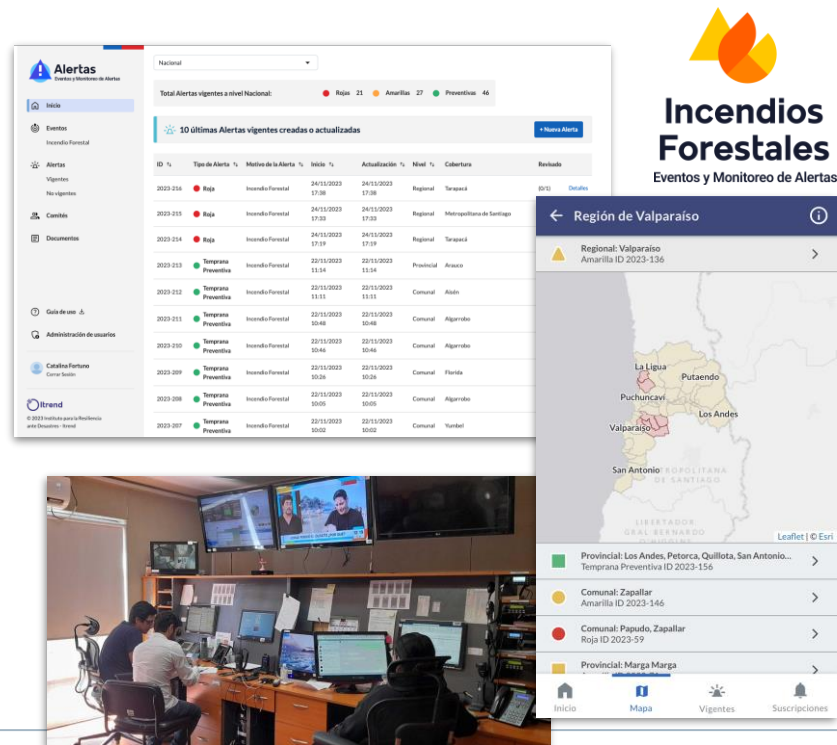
Incendios Forestales
Eventos y Monitoreo de Alertas

Alertas
Eventos y Monitoreo de Alertas

Inicio
Eventos
Incendio Forestal
Alertas
Vigentes
No vigentes
Comités
Documentos

Guía de uso
Administración de usuarios
Catalina Fortuno
Cerrar Sesión
itrend
© 2023 Instituto para la Resiliencia ante Desastres - Itrend

Nacional

Total Alertas vigentes a nivel Nacional: Rojas 21 Amarillas 27 Preventivas 46

10 últimas Alertas vigentes creadas o actualizadas
+ Nueva Alerta

| ID | Tipo de Alerta | Motivo de la Alerta | Inicio | Actualización | Nivel | Cobertura | Revisado |
|---|---|---|---|---|---|---|---|
| 2023-216 | Roja | Incendio Forestal | 24/11/2023 17:38 | 24/11/2023 17:38 | Regional | Tarapacá | (0/1) Detalles |
| 2023-215 | Roja | Incendio Forestal | 24/11/2023 17:33 | 24/11/2023 17:33 | Regional | Metropolitana de Santiago | |
| 2023-214 | Roja | Incendio Forestal | 24/11/2023 17:19 | 24/11/2023 17:19 | Regional | Tarapacá | |
| 2023-213 | Temprana Preventiva | Incendio Forestal | 22/11/2023 11:14 | 22/11/2023 11:14 | Provincial | Arauco | |
| 2023-212 | Temprana Preventiva | Incendio Forestal | 22/11/2023 11:11 | 22/11/2023 11:11 | Comunal | Aisén | |
| 2023-211 | Temprana Preventiva | Incendio Forestal | 22/11/2023 10:48 | 22/11/2023 10:48 | Comunal | Algarrobo | |
| 2023-210 | Temprana Preventiva | Incendio Forestal | 22/11/2023 10:46 | 22/11/2023 10:46 | Comunal | Algarrobo | |
| 2023-209 | Temprana Preventiva | Incendio Forestal | 22/11/2023 10:26 | 22/11/2023 10:26 | Comunal | Florida | |
| 2023-208 | Temprana Preventiva | Incendio Forestal | 22/11/2023 10:05 | 22/11/2023 10:05 | Comunal | Algarrobo | |
| 2023-207 | Temprana Preventiva | Incendio Forestal | 22/11/2023 10:02 | 22/11/2023 10:02 | Comunal | Yumbel | |

Región de Valparaíso
Regional: Valparaíso
Amarilla ID 2023-136
La Ligua
Putaendo
Puchuncaví
Los Andes
Valparaíso
San Antonio
METROPOLITANA DE SANTIAGO
LIBERTADOR BERNARDO
Leaflet | © Esri
Provincial: Los Andes, Petorca, Quillota, San Antonio...
Temprana Preventiva ID 2023-156
Comunal: Zapallar
Amarilla ID 2023-146
Comunal: Papudo, Zapallar
Roja ID 2023-59
Provincial: Marga Marga
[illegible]
Inicio
Mapa
Vigentes
Suscripciones